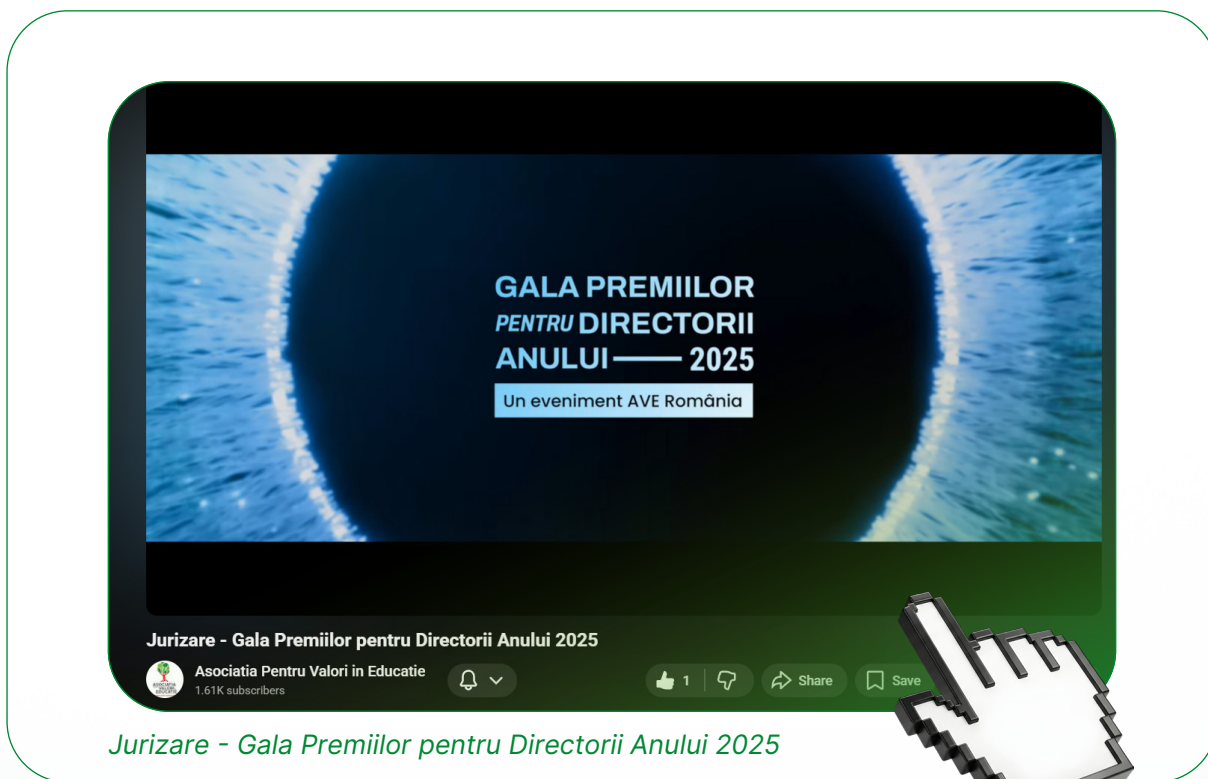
GALA PREMIILOR
PENTRU DIRECTORII
ANULUI —— 2025
Un eveniment AVE România

Jurizare - Gala Premiilor pentru Directorii Anului 2025

Asociatia Pentru Valori in Educatie
1.61K subscribers

1
Share
Save

Jurizare - Gala Premiilor pentru Directorii Anului 2025